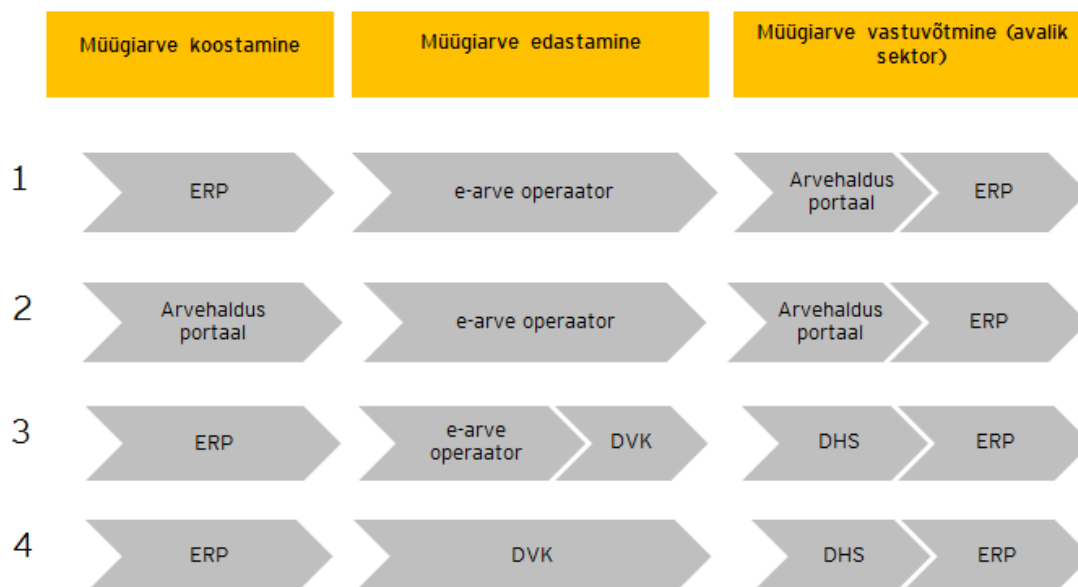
| | Müügiarve koostamine | Müügiarve edastamine | Müügiarve vastuvõtmine (avalik sektor) |
|---|---|---|---|
| 1 | ERP | e-arve operaator | Arvehaldus portaal · ERP |
| 2 | Arvehaldus portaal | e-arve operaator | Arvehaldus portaal · ERP |
| 3 | ERP | e-arve operaator · DVK | DHS · ERP |
| 4 | ERP | DVK | DHS · ERP |